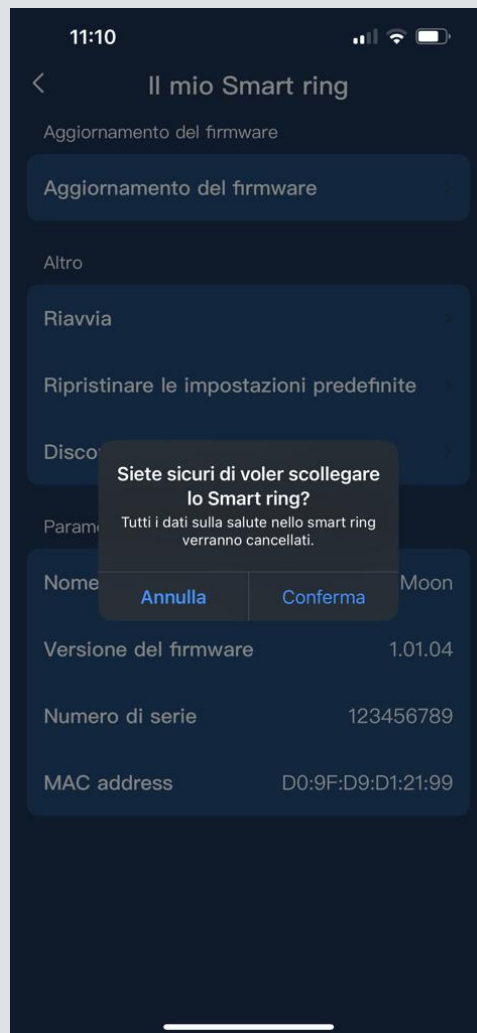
11:10

<

Il mio Smart ring

Aggiornamento del firmware

Aggiornamento del firmware

Altro

Riavvia

Ripristinare le impostazioni predefinite

Disco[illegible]

Param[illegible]

Nome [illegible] Moon

Siete sicuri di voler scollegare lo Smart ring?

Tutti i dati sulla salute nello smart ring verranno cancellati.

Annulla

Conferma

Versione del firmware 1.01.04

Numero di serie 123456789

MAC address D0:9F:D9:D1:21:99